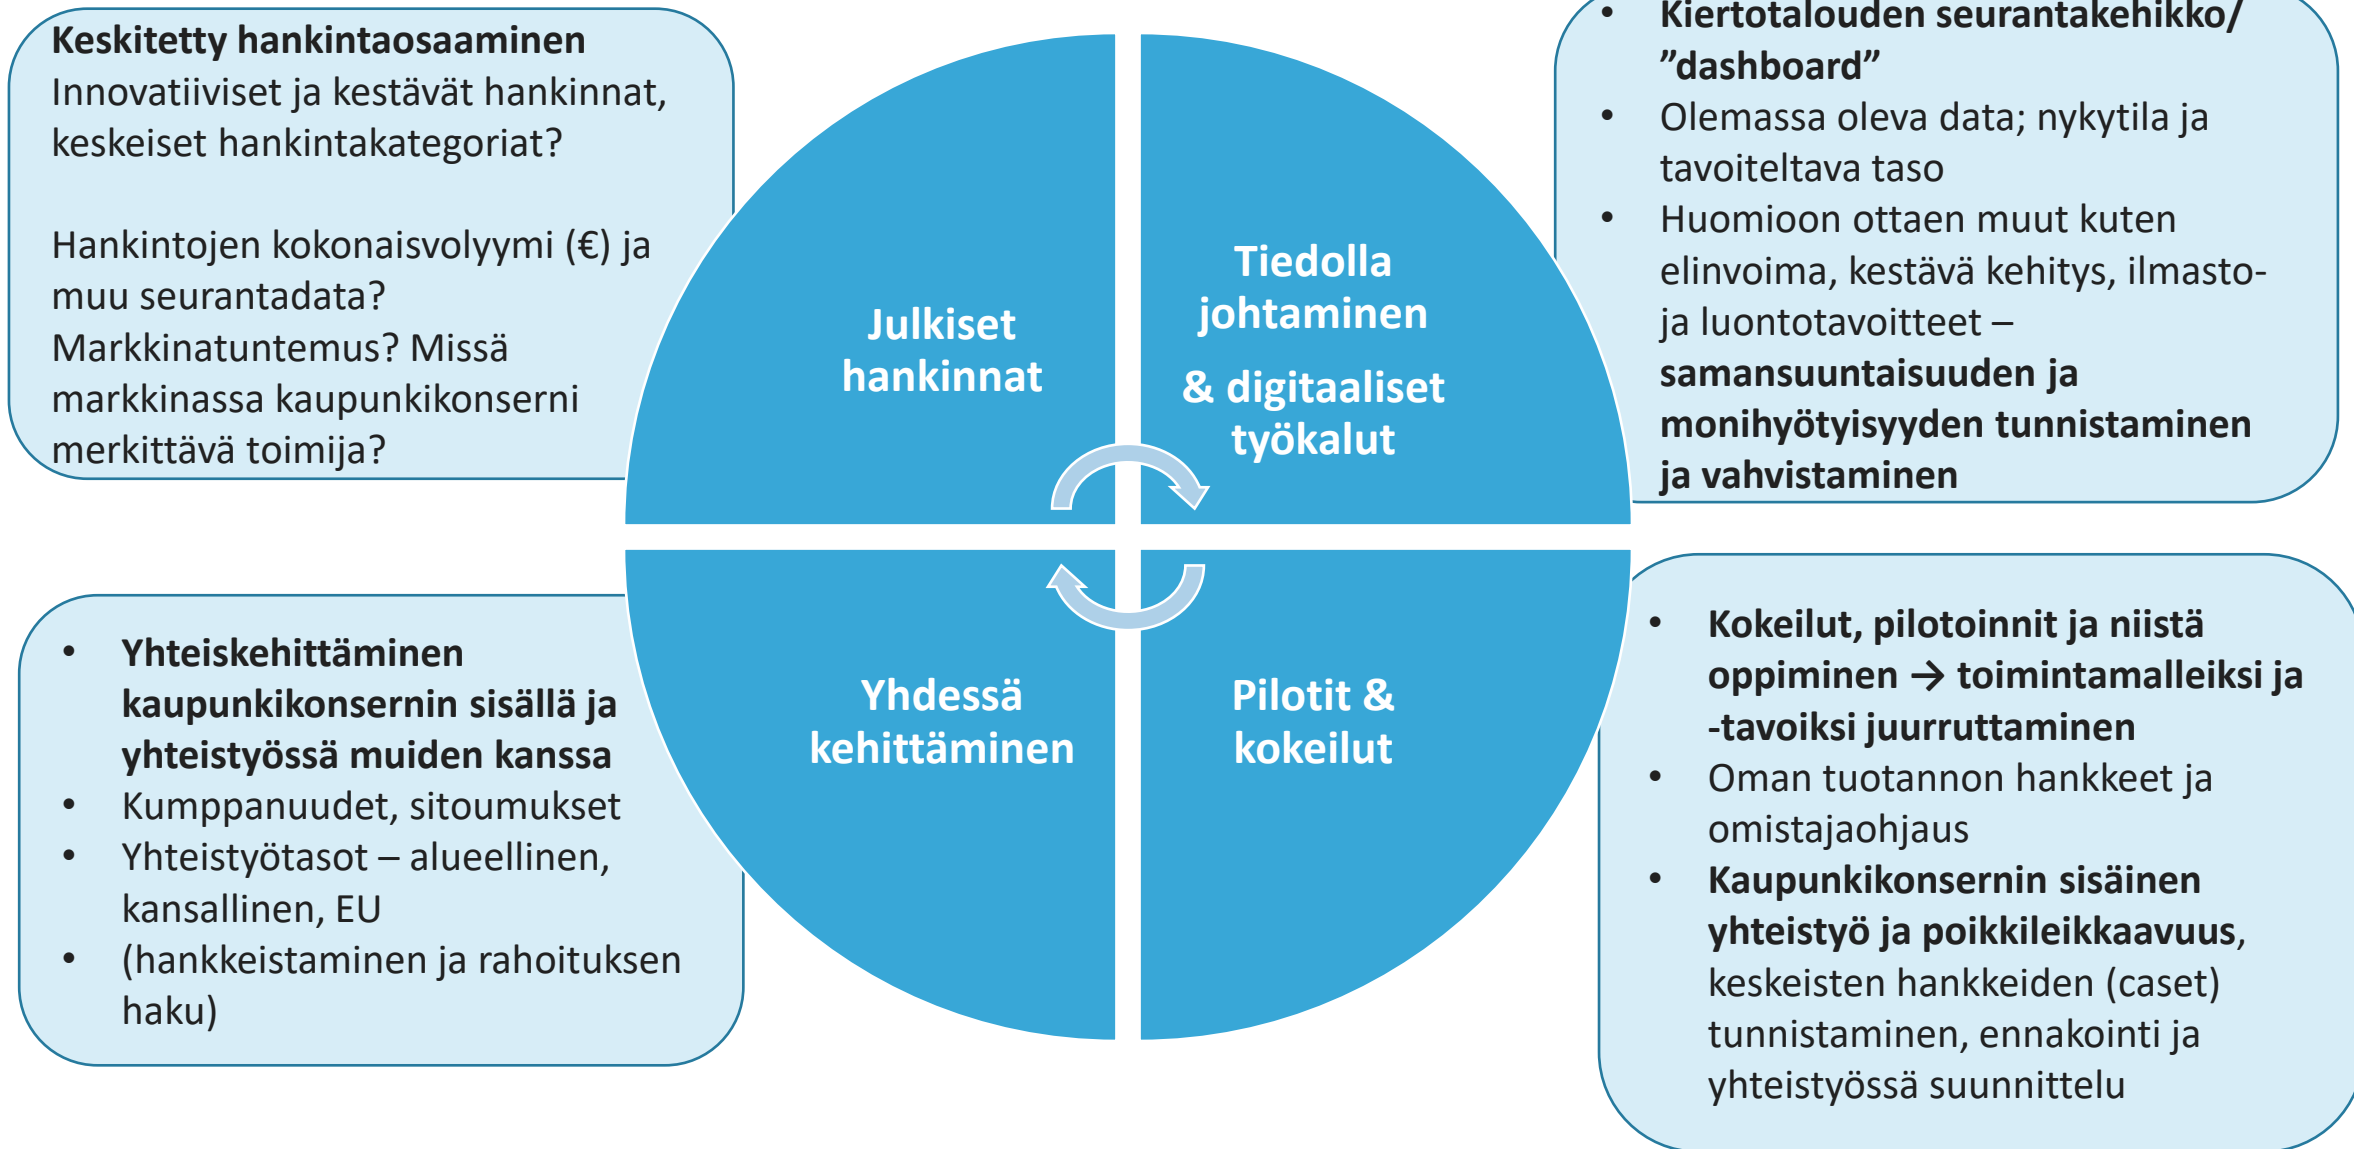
**Keskitetty hankintaosaaminen**
Innovatiiviset ja kestävät hankinnat, keskeiset hankintakategoriat?

Hankintojen kokonaisvolyymi (€) ja muu seurantadata?
Markkinatuntemus? Missä markkinassa kaupunkikonserni merkittävä toimija?

- **Kiertotalouden seurantakehikko/ "dashboard"**
- Olemassa oleva data; nykytila ja tavoiteltava taso
- Huomioon ottaen muut kuten elinvoima, kestävä kehitys, ilmasto- ja luontotavoitteet – **samansuuntaisuuden ja monihyötyisyyden tunnistaminen ja vahvistaminen**

Julkiset hankinnat

Tiedolla johtaminen

& digitaaliset työkalut

Yhdessä kehittäminen

Pilotit & kokeilut

- **Yhteiskehittäminen kaupunkikonsernin sisällä ja yhteistyössä muiden kanssa**
- Kumppanuudet, sitoumukset
- Yhteistyötasot – alueellinen, kansallinen, EU
- (hankkeistaminen ja rahoituksen haku)

- **Kokeilut, pilotoinnit ja niistä oppiminen → toimintamalleiksi ja -tavoiksi juurruttaminen**
- Oman tuotannon hankkeet ja omistajaohjaus
- **Kaupunkikonsernin sisäinen yhteistyö ja poikkileikkaavuus**, keskeisten hankkeiden (caset) tunnistaminen, ennakointi ja yhteistyössä suunnittelu